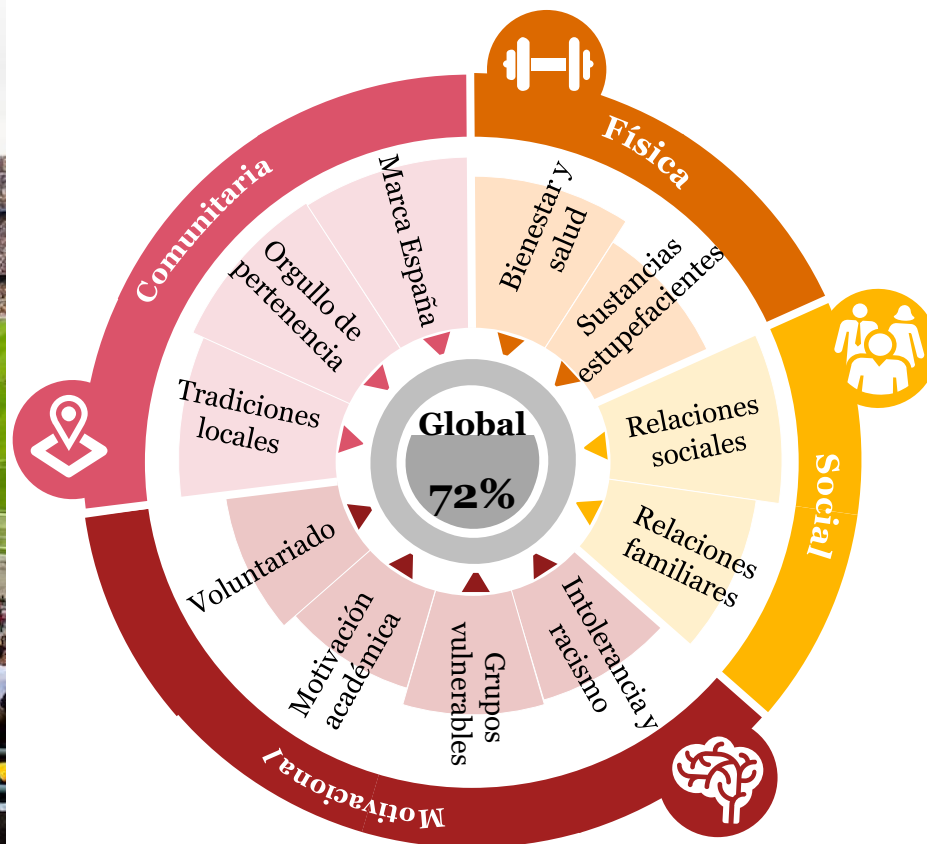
Física

Bienestar y salud

Sustancias estupefacientes

Social

Relaciones sociales

Relaciones familiares

Motivacional

Intolerancia y racismo

Grupos vulnerables

Motivación académica

Voluntariado

Comunitaria

Tradiciones locales

Orgullo de pertenencia

Marca España

Global

72%